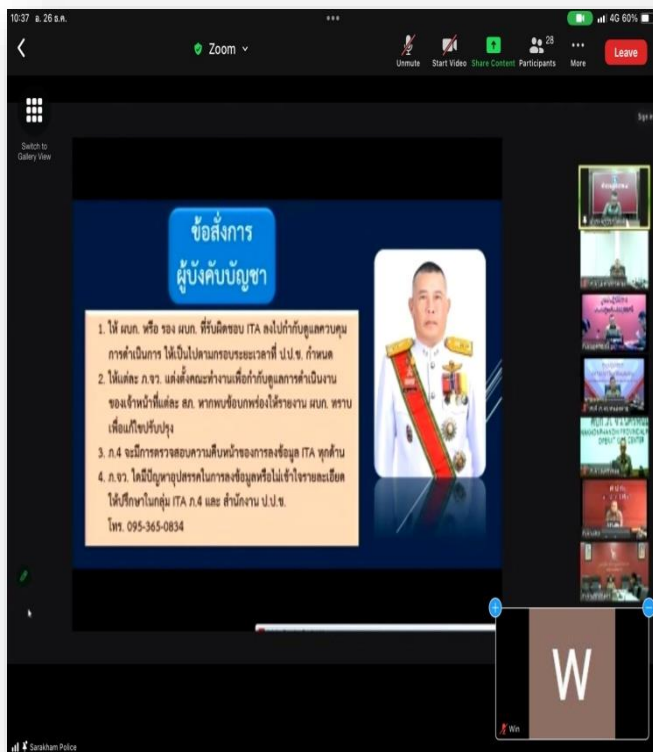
10:37 อ. 26 ธ.ค.

4G 60%

Zoom

Unmute

Start Video

Share Content

28

Participants

More

Leave

Switch to Gallery View

ข้อสั่งการ
ผู้บังคับบัญชา

1. ให้ ผบก. หรือ รอง ผบก. ที่รับผิดชอบ ITA ลงไปกำกับดูแลควบคุมการดำเนินการ ให้เป็นไปตามกรอบระยะเวลาที่ ป.ป.ช. กำหนด

2. ให้แต่ละ ภ.จว. แต่งตั้งคณะทำงานเพื่อกำกับดูแลการดำเนินงานของเจ้าหน้าที่แต่ละ สภ. หากพบข้อบกพร่องให้รายงาน ผบก. ทราบเพื่อแก้ไขปรับปรุง

3. ภ.4 จะมีการตรวจสอบความคืบหน้าของการลงข้อมูล ITA ทุกด้าน

4. ภ.จว. ใดมีปัญหาอุปสรรคในการลงข้อมูลหรือไม่เข้าใจรายละเอียด ให้ปรึกษาในกลุ่ม ITA ภ.4 และ สำนักงาน ป.ป.ช.
โทร. 095-365-0834

W

Win

Sarakham Police